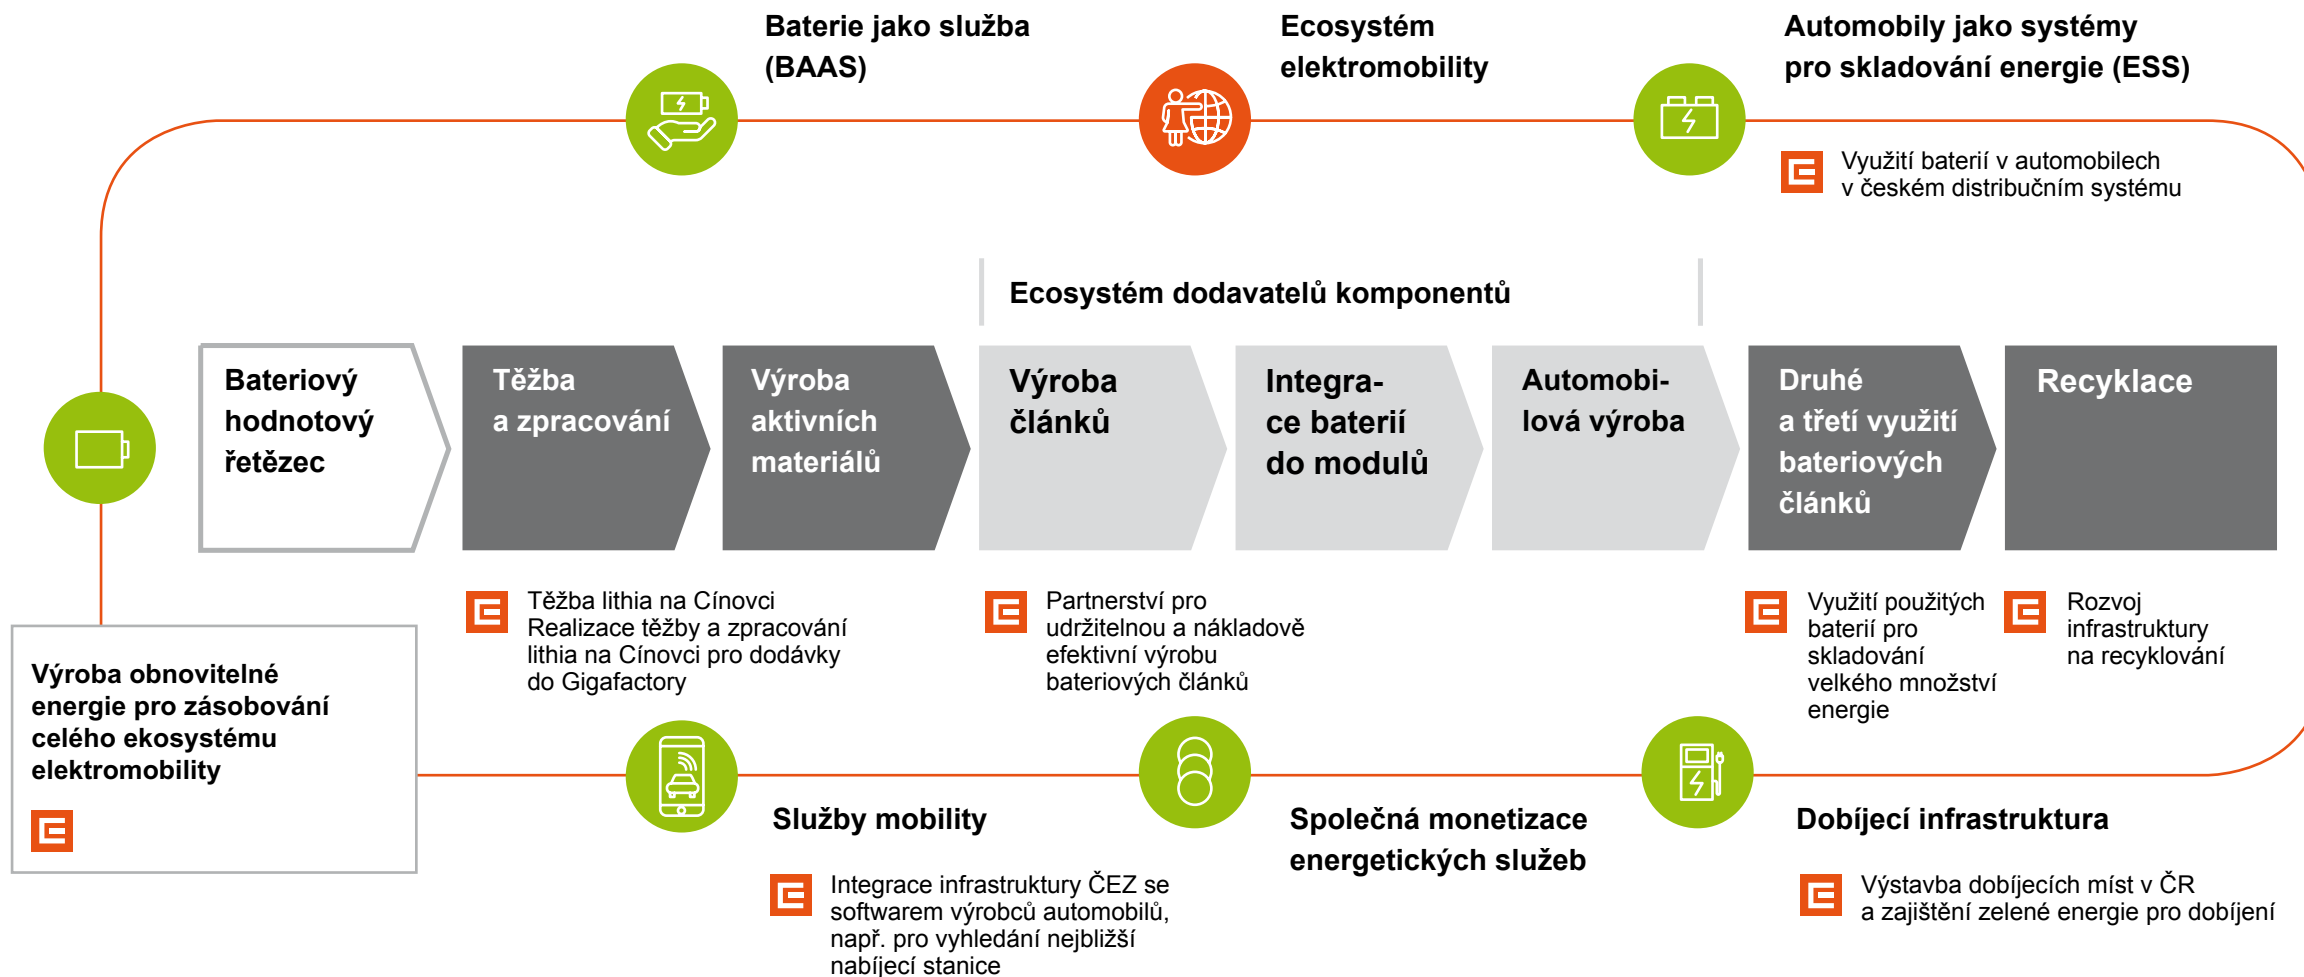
Baterie jako služba (BAAS)

Ecosystém elektromobility

Automobily jako systémy pro skladování energie (ESS)

Využití baterií v automobilech v českém distribučním systému

Ecosystém dodavatelů komponentů

Bateriový hodnotový řetězec

Těžba a zpracování

Výroba aktivních materiálů

Výroba článků

Integrace baterií do modulů

Automobilová výroba

Druhé a třetí využití bateriových článků

Recyklace

Těžba lithia na Cínovci Realizace těžby a zpracování lithia na Cínovci pro dodávky do Gigafactory

Partnerství pro udržitelnou a nákladově efektivní výrobu bateriových článků

Využití použitých baterií pro skladování velkého množství energie

Rozvoj infrastruktury na recyklování

Výroba obnovitelné energie pro zásobování celého ekosystému elektromobility

Služby mobility

Integrace infrastruktury ČEZ se softwarem výrobců automobilů, např. pro vyhledání nejbližší nabíjecí stanice

Společná monetizace energetických služeb

Dobíjecí infrastruktura

Výstavba dobíjecích míst v ČR a zajištění zelené energie pro dobíjení